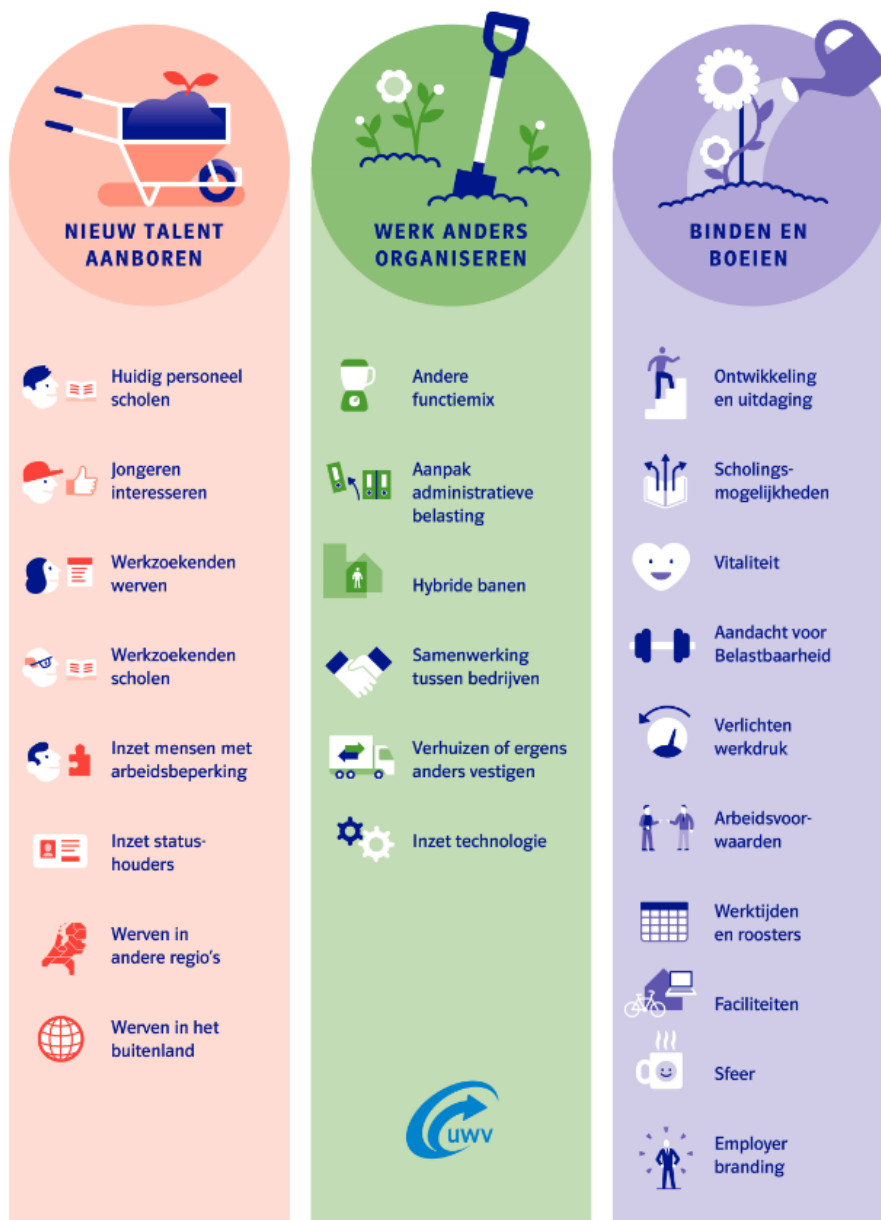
NIEUW TALENT AANBOREN

Huidig personeel scholen

Jongeren interesseren

Werkzoekenden werven

Werkzoekenden scholen

Inzet mensen met arbeidsbeperking

Inzet statushouders

Werven in andere regio's

Werven in het buitenland

WERK ANDERS ORGANISEREN

Andere functiemix

Aanpak administratieve belasting

Hybride banen

Samenwerking tussen bedrijven

Verhuizen of ergens anders vestigen

Inzet technologie

UWV

BINDEN EN BOEIEN

Ontwikkeling en uitdaging

Scholingsmogelijkheden

Vitaliteit

Aandacht voor Belastbaarheid

Verlichten werkdruk

Arbeidsvoorwaarden

Werktijden en roosters

Faciliteiten

Sfeer

Employer branding